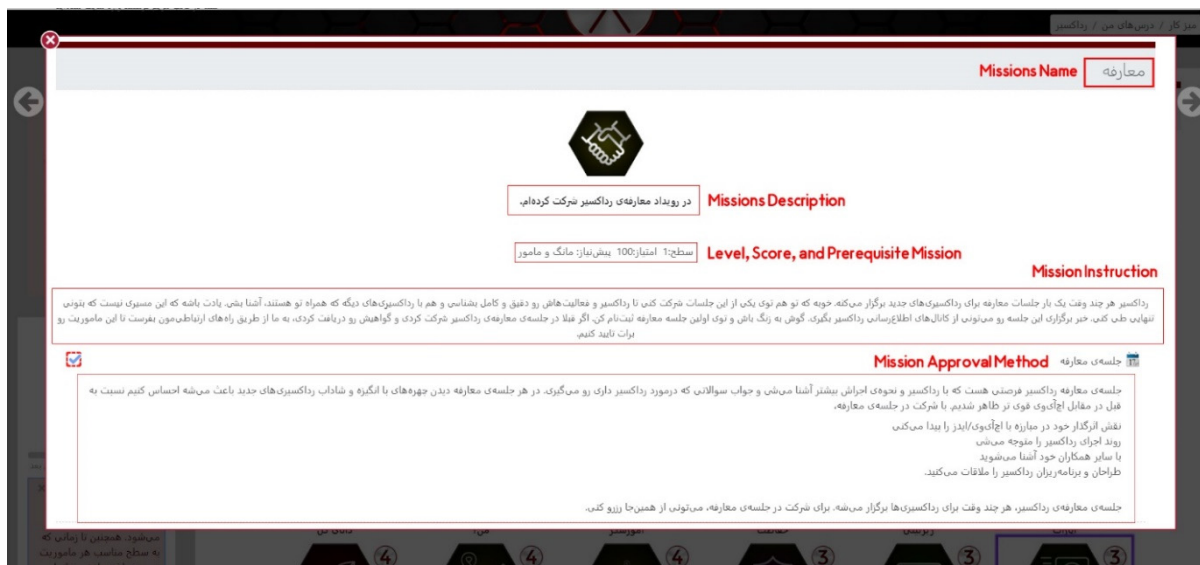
میز کار / درس‌های من / رداکسیر

معارفه
Missions Name

در رویداد معارفه‌ی رداکسیر شرکت کرده‌ام.
Missions Description

سطح:1 امتیاز:100 پیش‌نیاز: مانگ و مامور
Level, Score, and Prerequisite Mission

Mission Instruction

رداکسیر هر چند وقت یک بار جلسات معارفه برای رداکسیری‌های جدید برگزار می‌کنه. خوبه که تو هم توی یکی از این جلسات شرکت کنی تا رداکسیر و فعالیت‌هاش رو دقیق و کامل بشناسی و هم با رداکسیری‌های دیگه که همراه تو هستند، آشنا بشی. یادت باشه که این مسیری نیست که بتونی تنهایی طی کنی. خبر برگزاری این جلسه رو می‌تونی از کانال‌های اطلاع‌رسانی رداکسیر بگیری. گوش به زنگ باش و توی اولین جلسه معارفه ثبت‌نام کن. اگر قبلا در جلسه‌ی معارفه‌ی رداکسیر شرکت کردی و گواهیش رو دریافت کردی، به ما از طریق راه‌های ارتباطی‌مون بفرست تا این ماموریت رو برات تایید کنیم.

جلسه‌ی معارفه
Mission Approval Method

جلسه‌ی معارفه رداکسیر فرصتی هست که با رداکسیر و نحوه‌ی اجرایش بیشتر آشنا می‌شی و جواب سوالاتی که درمورد رداکسیر داری رو می‌گیری. در هر جلسه‌ی معارفه دیدن چهره‌های با انگیزه و شاداب رداکسیری‌های جدید باعث می‌شه احساس کنیم نسبت به قبل در مقابل اچ‌آی‌وی قوی تر ظاهر شدیم. با شرکت در جلسه‌ی معارفه،

نقش اثرگذار خود در مبارزه با اچ‌آی‌وی/ایدز را پیدا می‌کنی
روند اجرای رداکسیر را متوجه می‌شی
با سایر همکاران خود آشنا می‌شوید
طراحان و برنامه‌ریزان رداکسیر را ملاقات می‌کنید.

جلسه‌ی معارفه‌ی رداکسیر، هر چند وقت برای رداکسیری‌ها برگزار می‌شه. برای شرکت در جلسه‌ی معارفه، می‌تونی از همین‌جا رزرو کنی.

می‌شود. همچنین تا زمانی که به سطح مناسب هر ماموریت

4 4 4 3 3 3